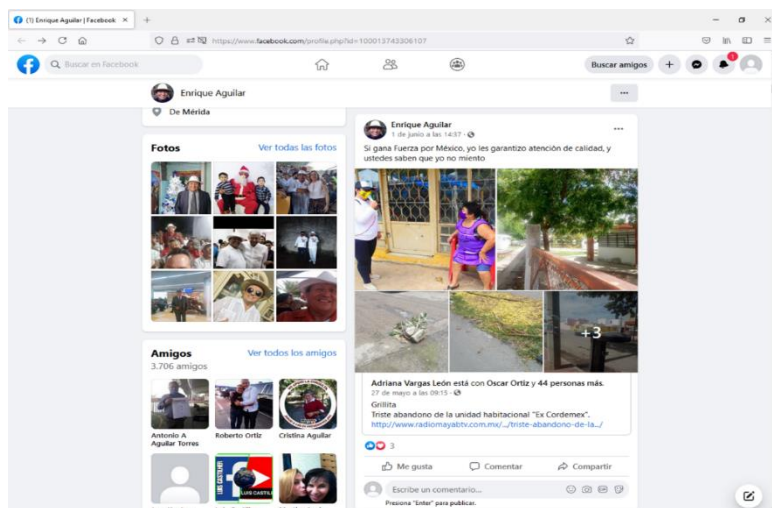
(1) Enrique Aguilar | Facebook ×
+
https://www.facebook.com/profile.php?id=100013743306107
Buscar en Facebook
Buscar amigos
Enrique Aguilar
De Mérida
Fotos
Ver todas las fotos
Amigos
Ver todos los amigos
3.706 amigos
Antonio A Aguilar Torres
Roberto Ortiz
Cristina Aguilar
Enrique Aguilar
1 de junio a las 14:37 ·
Si gana Fuerza por México, yo les garantizo atención de calidad, y ustedes saben que yo no miento
+3
Adriana Vargas León está con Oscar Ortiz y 44 personas más.
27 de mayo a las 09:15 ·
Grillita
Triste abandono de la unidad habitacional "Ex Cordemex".
http://www.radiomayabtv.com.mx/.../triste-abandono-de-la.../
3
Me gusta
Comentar
Compartir
Escribe un comentario...
Presiona "Enter" para publicar.